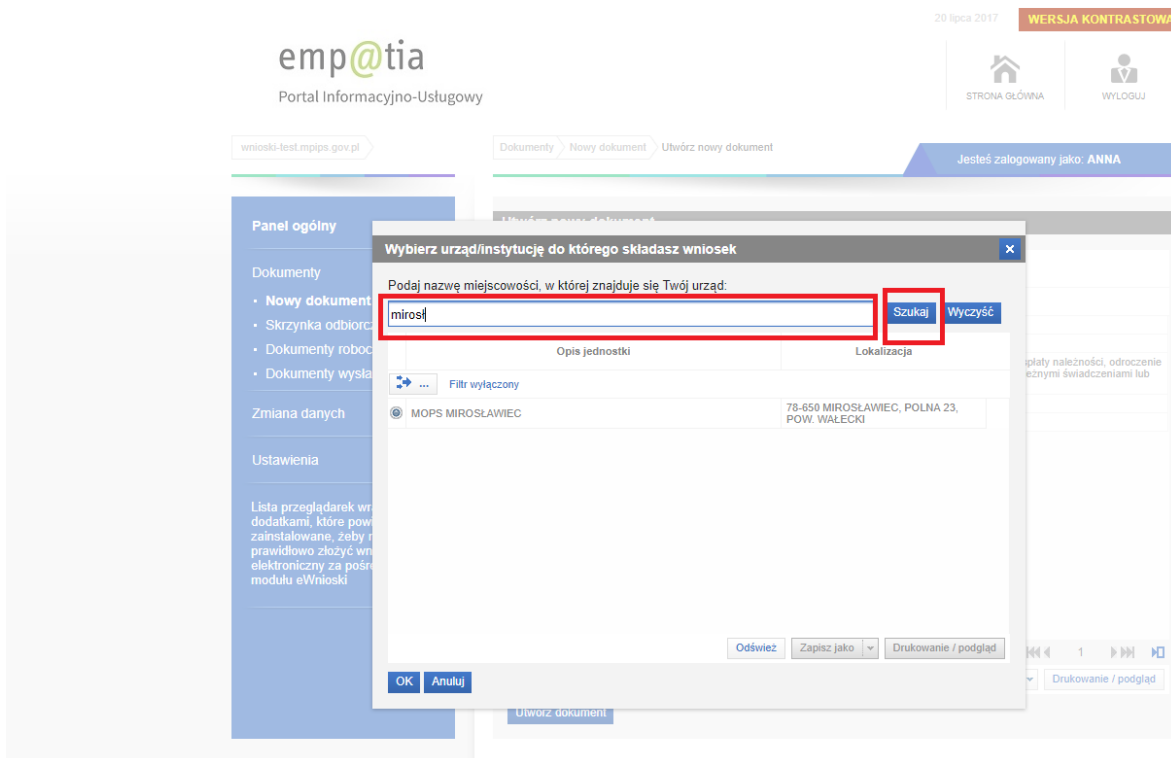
20 lipca 2017 WERSJA KONTRASTOWA

emp@tia
Portal Informacyjno-Usługowy

STRONA GŁÓWNA
WYLOGUJ

wnioski-test.mpips.gov.pl

Dokumenty | Nowy dokument | Utwórz nowy dokument

Jesteś zalogowany jako: ANNA

Panel ogólny

Dokumenty
• Nowy dokument
• Skrzynka odbiorcz
• Dokumenty roboc
• Dokumenty wysła

Zmiana danych

Ustawienia

Lista przeglądarek wr dodatkami, które pow zainstalowane, żeby prawidłowo złożyć wn elektroniczny za pośr modułu eWnioski

Utwórz nowy dokument

Wybierz urząd/instytucję do którego składasz wniosek

Podaj nazwę miejscowości, w której znajduje się Twój urząd:

mirosł

Szukaj Wyczyść

| Opis jednostki | Lokalizacja |
|---|---|
| MOPS MIROSŁAWIEC | 78-650 MIROSŁAWIEC, POLNA 23, POW. WAŁECKI |

Filtr wyłączony

płaty należności, odroczenie eznymi świadczeniami lub

Odśwież Zapisz jako Drukowanie / podgląd

1

Drukowanie / podgląd

OK Anuluj

Utwórz dokument